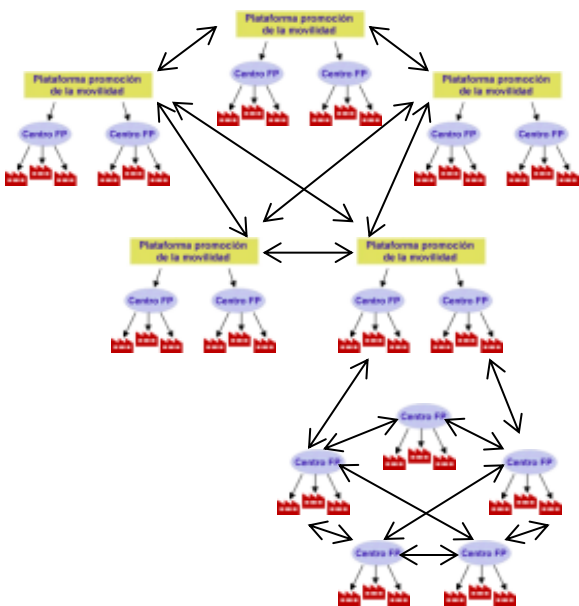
Plataforma promoción de la movilidad

Centro FP

Centro FP

Plataforma promoción de la movilidad

Centro FP

Centro FP

Plataforma promoción de la movilidad

Centro FP

Centro FP

Plataforma promoción de la movilidad

Centro FP

Centro FP

Plataforma promoción de la movilidad

Centro FP

Centro FP

Centro FP

Centro FP

Centro FP

Centro FP

Centro FP